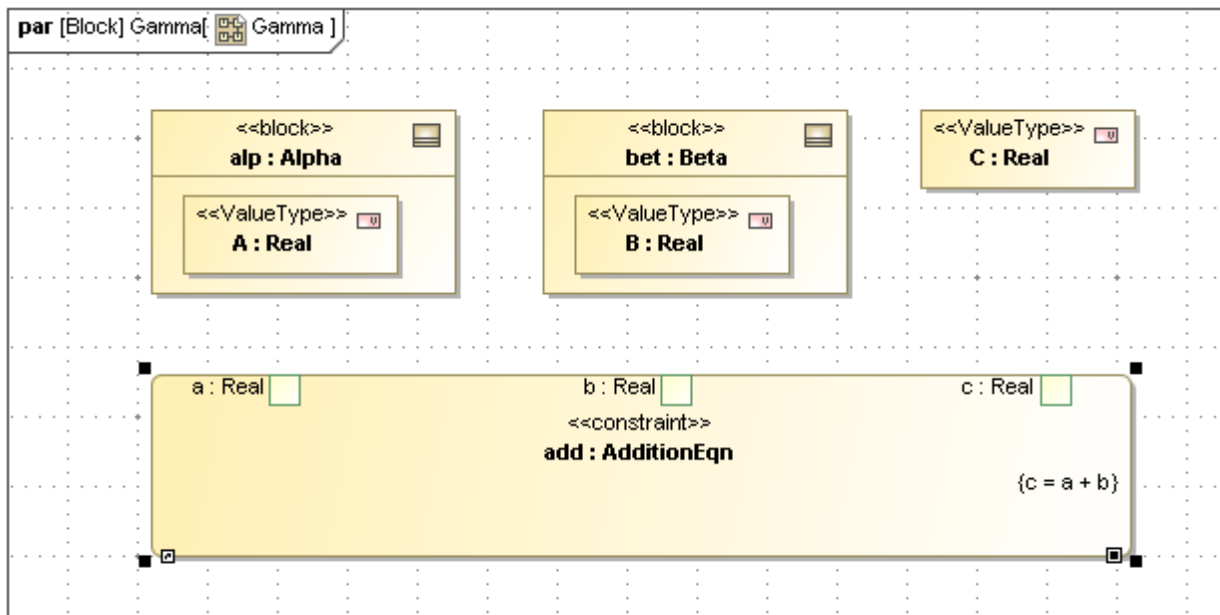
par [Block] Gamma[ Gamma ]

<<block>>
alp : Alpha

<<ValueType>>
A : Real

<<block>>
bet : Beta

<<ValueType>>
B : Real

<<ValueType>>
C : Real

a : Real

b : Real

c : Real

<<constraint>>
add : AdditionEqn

{c = a + b}